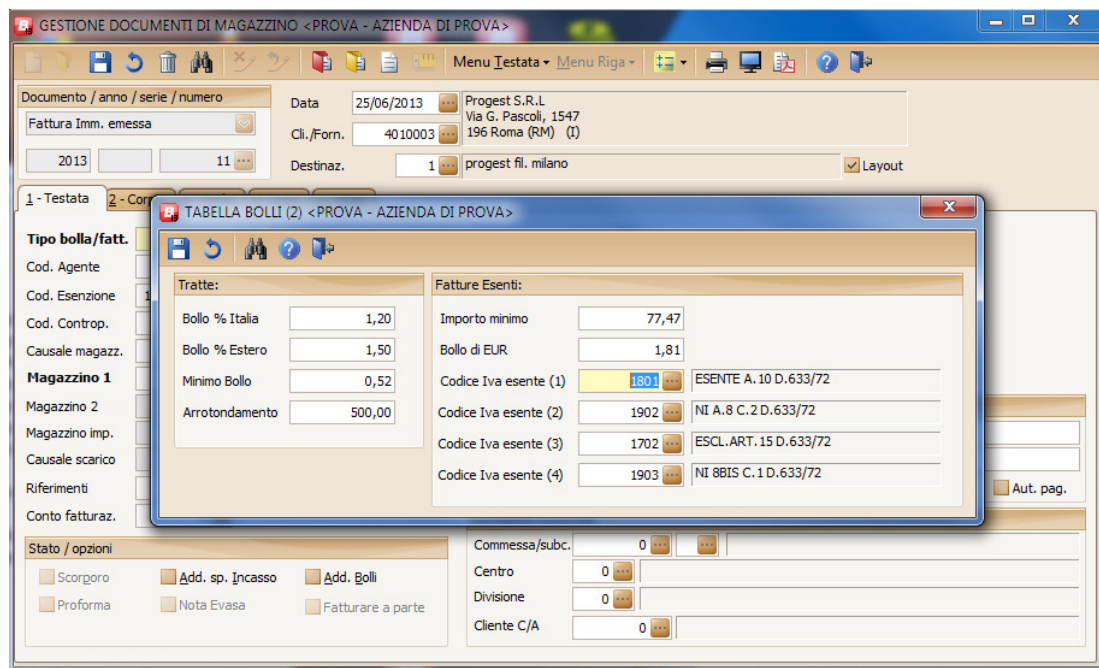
GESTIONE DOCUMENTI DI MAGAZZINO <PROVA - AZIENDA DI PROVA>

Menu Testata ▾ Menu Riga ▾

Documento / anno / serie / numero
Fattura Imm. emessa
2013
11

Data 25/06/2013
Cli./Forn. 4010003
Destinaz. 1

Progest S.R.L
Via G. Pascoli, 1547
196 Roma (RM) (I)

progest fil. milano

Layout

1 - Testata 2 - Cor

Tipo bolla/fatt.
Cod. Agente
Cod. Esenzione
Cod. Controp.
Causale magazz.
Magazzino 1
Magazzino 2
Magazzino imp.
Causale scarico
Riferimenti
Conto fatturaz.

TABELLA BOLLI (2) <PROVA - AZIENDA DI PROVA>

Tratte:
Bollo % Italia 1,20
Bollo % Estero 1,50
Minimo Bollo 0,52
Arrotondamento 500,00

Fatture Esenti:
Importo minimo 77,47
Bollo di EUR 1,81
Codice Iva esente (1) 1801 ESENTE A. 10 D.633/72
Codice Iva esente (2) 1902 NI A.8 C.2 D.633/72
Codice Iva esente (3) 1702 ESCL.ART. 15 D.633/72
Codice Iva esente (4) 1903 NI 8BIS C. 1 D.633/72

Aut. pag.

Stato / opzioni
Scorporo
Add. sp. Incasso
Add. Bolli
Proforma
Nota Evasa
Fatturare a parte

Commessa/subc. 0
Centro 0
Divisione 0
Cliente C/A 0